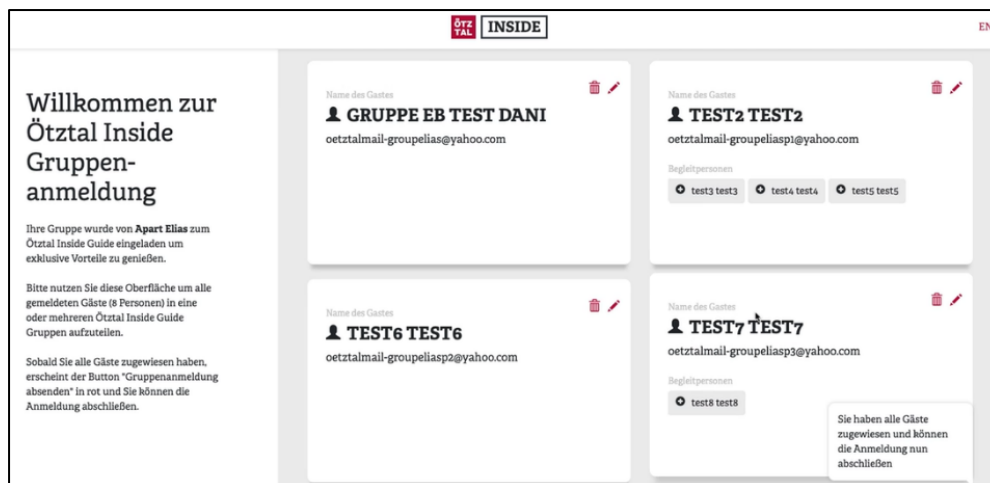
ÖTZ TAL INSIDE

EN

Willkommen zur Ötztal Inside Gruppenanmeldung

Ihre Gruppe wurde von **Apart Elias** zum Ötztal Inside Guide eingeladen um exklusive Vorteile zu genießen.

Bitte nutzen Sie diese Oberfläche um alle gemeldeten Gäste (8 Personen) in eine oder mehreren Ötztal Inside Guide Gruppen aufzuteilen.

Sobald Sie alle Gäste zugewiesen haben, erscheint der Button "Gruppenanmeldung absenden" in rot und Sie können die Anmeldung abschließen.

Name des Gastes
GRUPPE EB TEST DANI
oetztalmail-groupelias@yahoo.com

Name des Gastes
TEST2 TEST2
oetztalmail-groupeliasp1@yahoo.com
Begleitpersonen
test3 test3
test4 test4
test5 test5

Name des Gastes
TEST6 TEST6
oetztalmail-groupeliasp2@yahoo.com

Name des Gastes
TEST7 TEST7
oetztalmail-groupeliasp3@yahoo.com
Begleitpersonen
test8 test8

Sie haben alle Gäste zugewiesen und können die Anmeldung nun abschließen